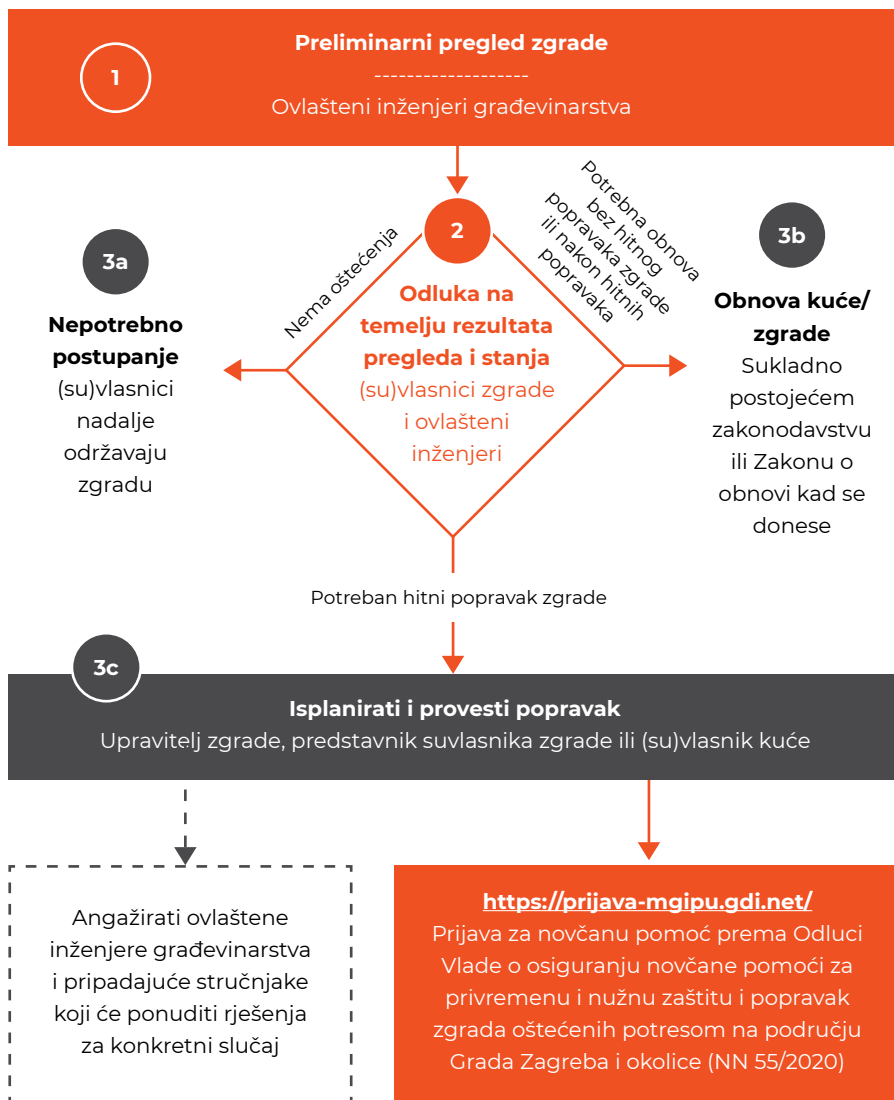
1

Preliminarni pregled zgrade
-------------------
Ovlašteni inženjeri građevinarstva

2

Odluka na temelju rezultata pregleda i stanja
(su)vlasnici zgrade i ovlašteni inženjeri

Nema oštećenja

Potrebna obnova bez hitnog popravka zgrade ili nakon hitnih popravaka

3a

Nepotrebno postupanje
(su)vlasnici nadalje održavaju zgradu

3b

Obnova kuće/ zgrade
Sukladno postojećem zakonodavstvu ili Zakonu o obnovi kad se donese

Potreban hitni popravak zgrade

3c

Isplanirati i provesti popravak
Upravitelj zgrade, predstavnik suvlasnika zgrade ili (su)vlasnik kuće

Angažirati ovlaštene inženjere građevinarstva i pripadajuće stručnjake koji će ponuditi rješenja za konkretni slučaj

https://prijava-mgipu.gdi.net/
Prijava za novčanu pomoć prema Odluci Vlade o osiguranju novčane pomoći za privremenu i nužnu zaštitu i popravak zgrada oštećenih potresom na području Grada Zagreba i okolice (NN 55/2020)